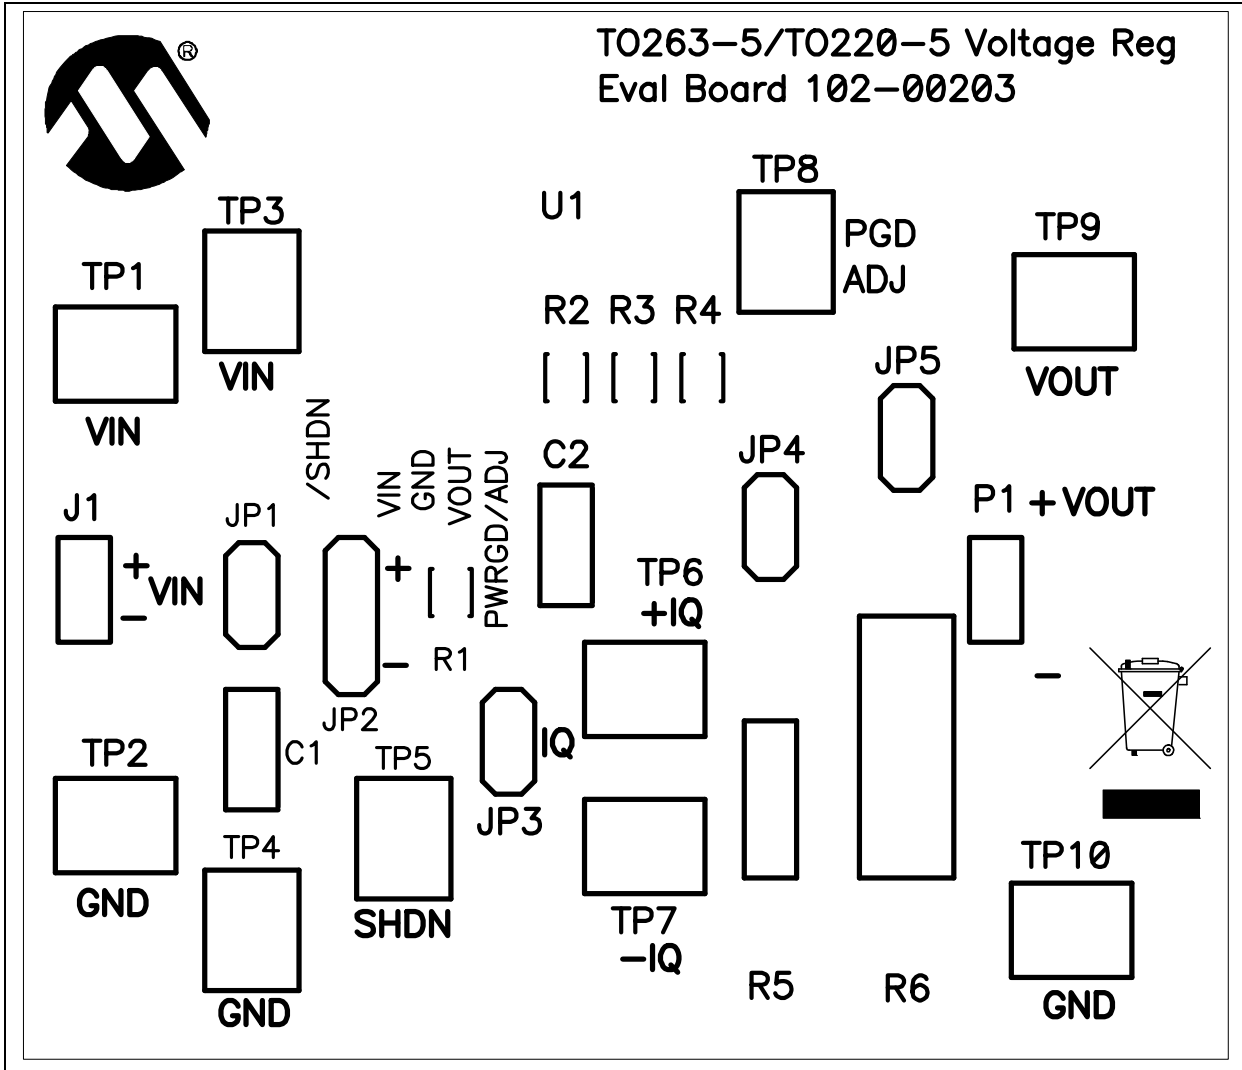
®

TO263–5/TO220–5 Voltage Reg
Eval Board 102–00203

TP8

U1

PGD
ADJ

TP9

TP3

TP1

R2 R3 R4

VIN

JP5

VOUT

VIN

/SHDN

C2

JP4

VIN
GND
VOUT
PWRGD/ADJ

J1

JP1

P1 + VOUT

+
VIN
–

+

TP6
+IQ

–

R1

–

JP2

IQ

TP2

C1

TP5

JP3

TP4

TP10

GND

SHDN

TP7
–IQ

GND

R5

R6

GND